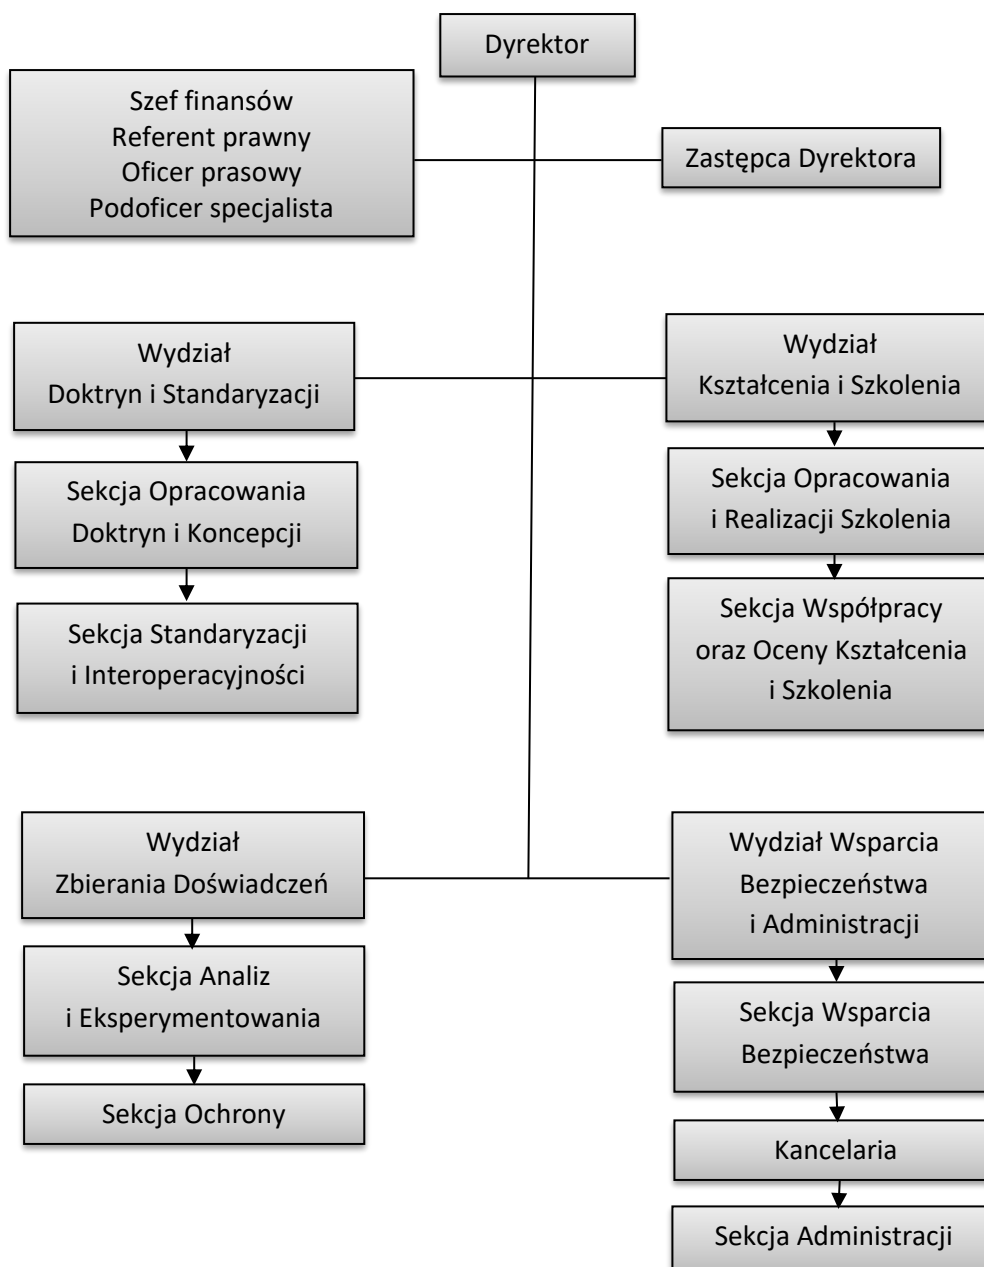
Dyrektor

Szef finansów
Referent prawny
Oficer prasowy
Podoficer specjalista

Zastępca Dyrektora

Wydział
Doktryn i Standaryzacji

Sekcja Opracowania
Doktryn i Koncepcji

Sekcja Standaryzacji
i Interoperacyjności

Wydział
Kształcenia i Szkolenia

Sekcja Opracowania
i Realizacji Szkolenia

Sekcja Współpracy
oraz Oceny Kształcenia
i Szkolenia

Wydział
Zbierania Doświadczeń

Sekcja Analiz
i Eksperymentowania

Sekcja Ochrony

Wydział Wsparcia
Bezpieczeństwa
i Administracji

Sekcja Wsparcia
Bezpieczeństwa

Kancelaria

Sekcja Administracji